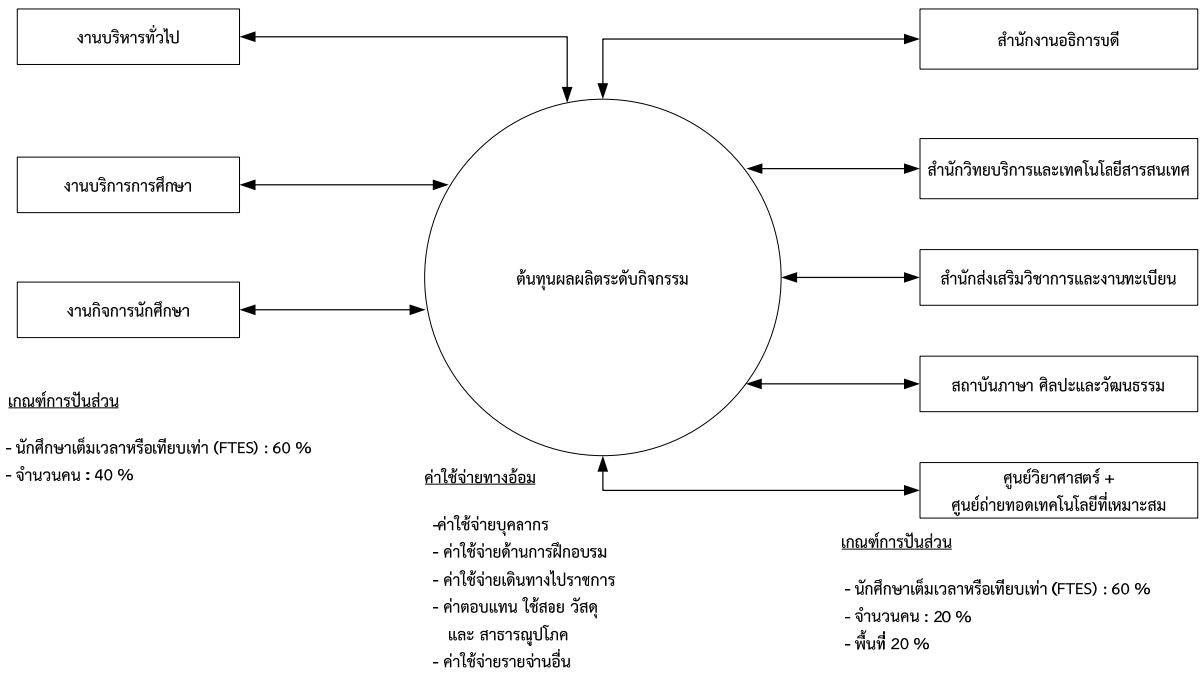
งานบริหารทั่วไป

สำนักงานอธิการบดี

งานบริการการศึกษา

สำนักวิทยบริการและเทคโนโลยีสารสนเทศ

ต้นทุนผลผลิตระดับกิจกรรม

สำนักส่งเสริมวิชาการและงานทะเบียน

งานกิจการนักศึกษา

สถาบันภาษา ศิลปะและวัฒนธรรม

เกณฑ์การปันส่วน

- นักศึกษาเต็มเวลาหรือเทียบเท่า (FTES) : 60 %
- จำนวนคน : 40 %

ศูนย์วิทยาศาสตร์ +
ศูนย์ถ่ายทอดเทคโนโลยีที่เหมาะสม

ค่าใช้จ่ายทางอ้อม

-ค่าใช้จ่ายบุคลากร
- ค่าใช้จ่ายด้านการฝึกอบรม
- ค่าใช้จ่ายเดินทางไปราชการ
- ค่าตอบแทน ใช้สอย วัสดุ และ สาธารณูปโภค
- ค่าใช้จ่ายรายจ่ายอื่น

เกณฑ์การปันส่วน

- นักศึกษาเต็มเวลาหรือเทียบเท่า (FTES) : 60 %
- จำนวนคน : 20 %
- พื้นที่ 20 %